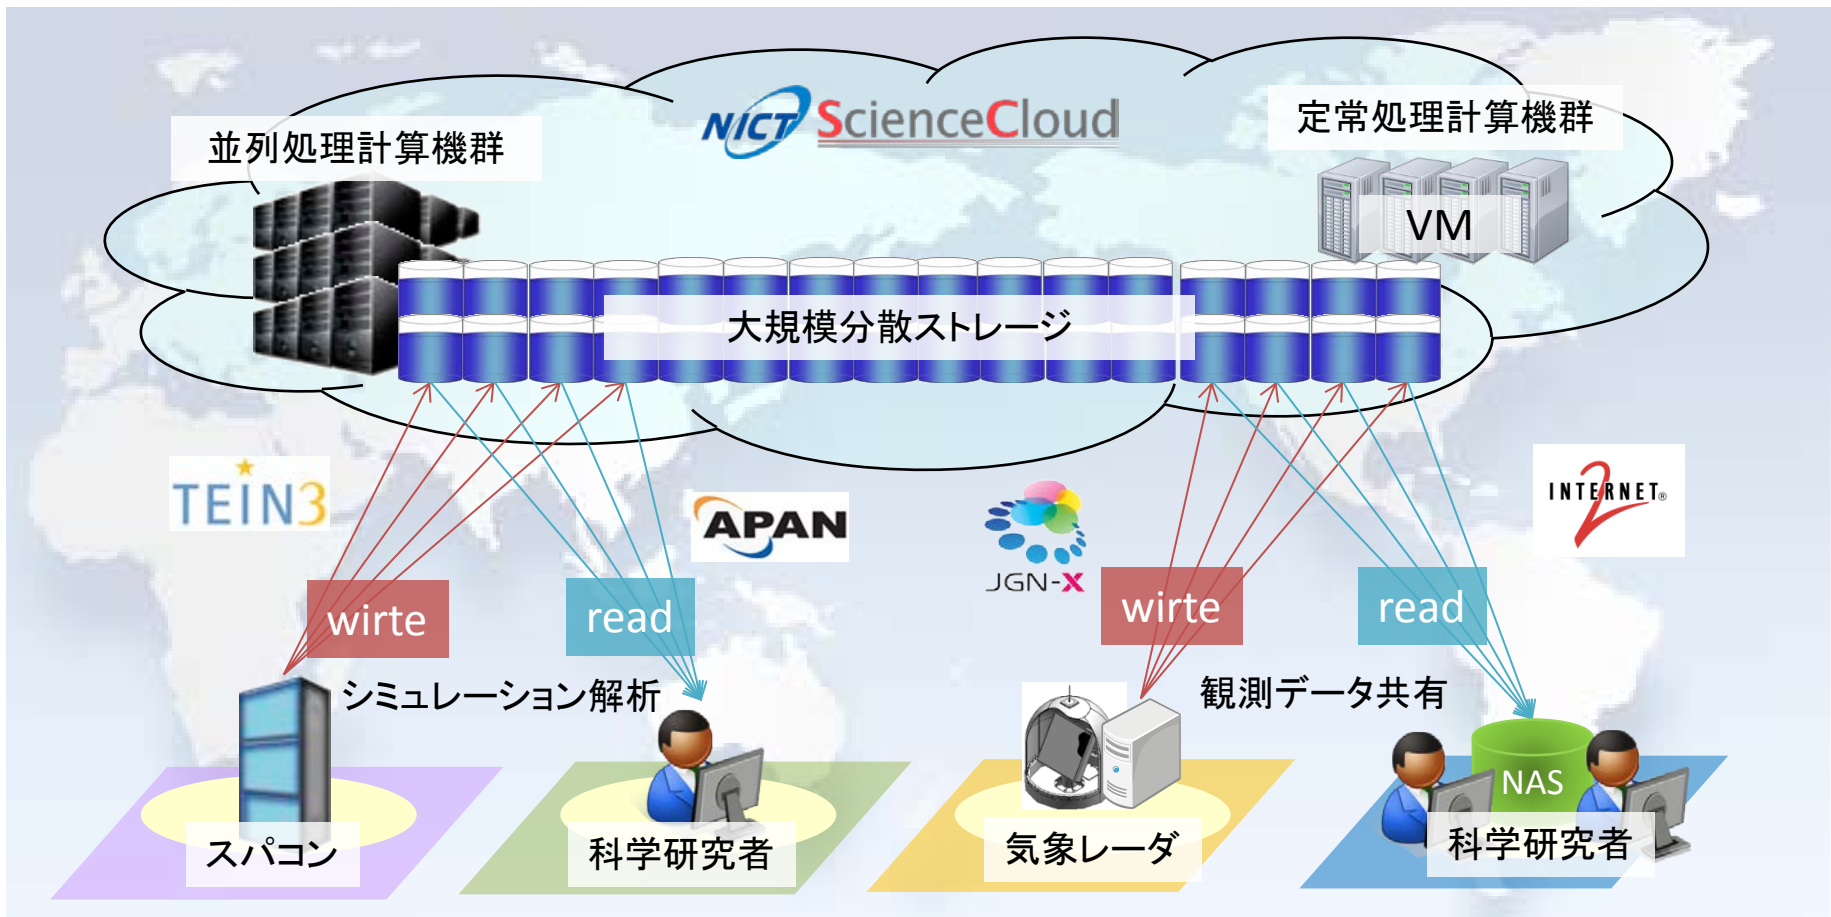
NICT ScienceCloud

並列処理計算機群

定常処理計算機群

VM

大規模分散ストレージ

TEIN3

APAN

JGN-X

INTERNET 2

wirte

read

wirte

read

シミュレーション解析

観測データ共有

NAS

スパコン

科学研究者

気象レーダ

科学研究者